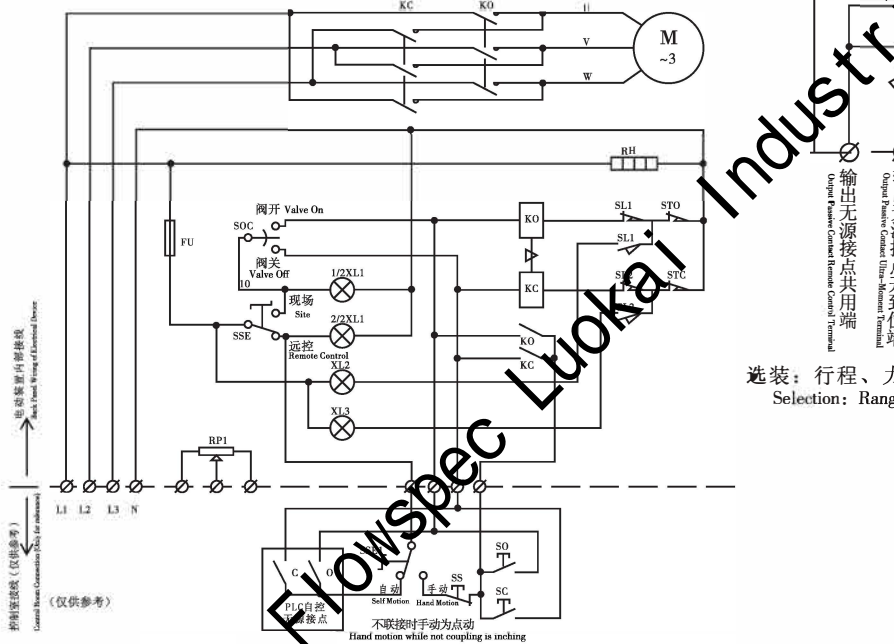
KC
KO
U
V
W
M
~3
RH
FU
阀开 Valve On
SOC
阀关
Valve Off
10
1/2XL1
现场
Site
SSE
2/2XL1
远控
Remote Control
XL2
XL3
KO
KC
KO
KC
SL1
STO
SL1
SL2
STC
输出无源接点共用端
Output Passive Contact Remote Control Terminal
Output Passive Contact Ultra-Moment Terminal
选装：行程、力
Selection: Rang
电动装置内部接线
Back Panel Wiring of Electrical Device
控制室接线（仅供参考）
Control Room Connection (Only for reference)
RP1
L1 L2 L3 N
（仅供参考）
C
O
PLC自控
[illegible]源接点
SSE1
自动
Self Motion
手动
Hand Motion
SS
SO
SC
不联接时手动为点动
Hand motion while not coupling is inching
Flowspec Luokai Industr